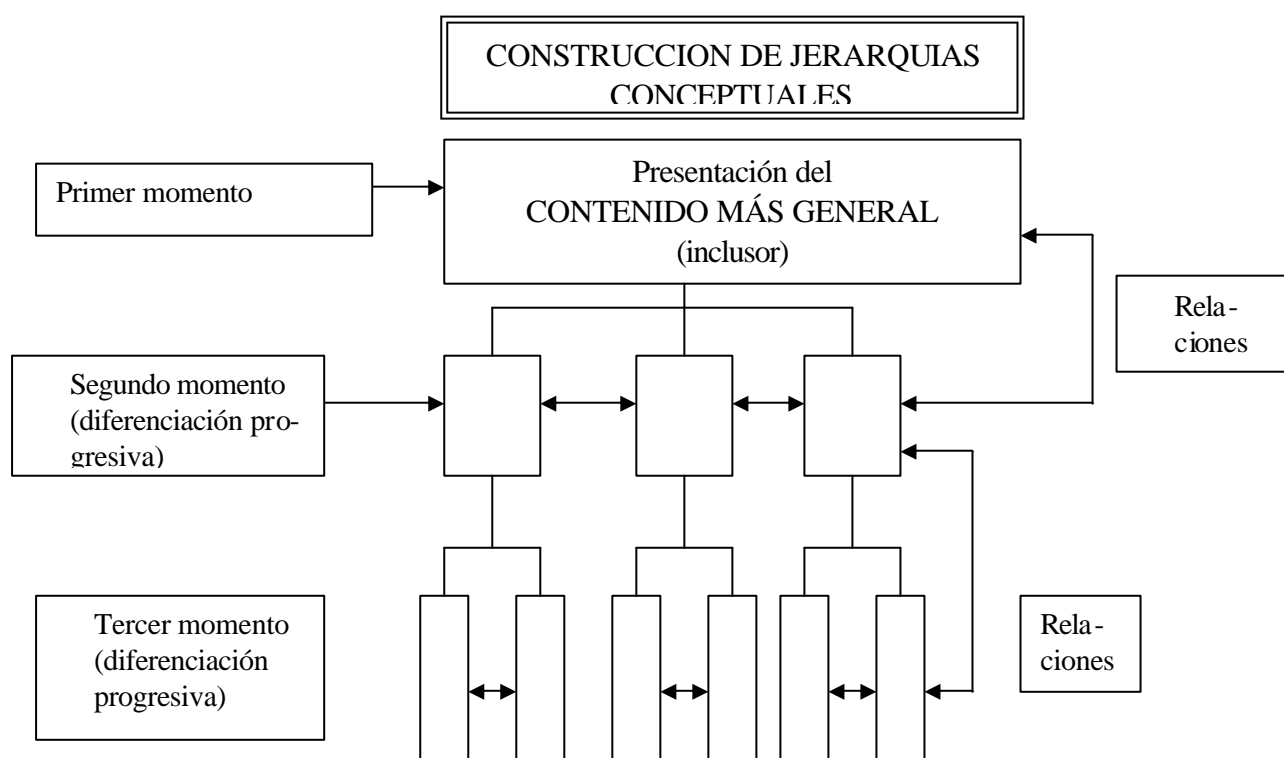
CONSTRUCCION DE JERARQUIAS CONCEPTUALES

Primer momento

Presentación del CONTENIDO MÁS GENERAL (inclusor)

Relaciones

Segundo momento (diferenciación progresiva)

Tercer momento (diferenciación progresiva)

Relaciones